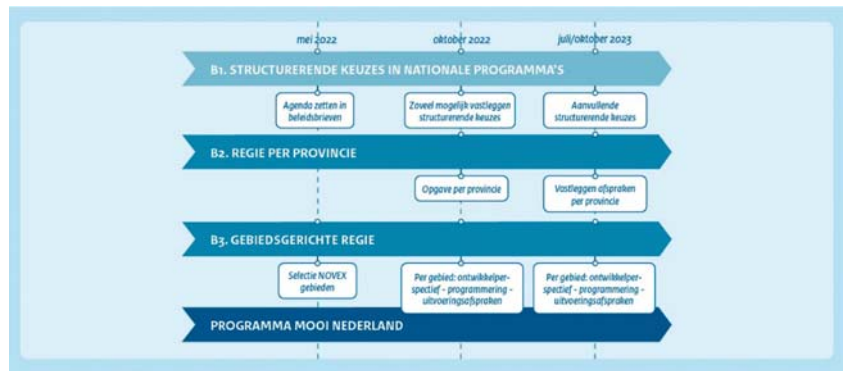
mei 2022

oktober 2022

juli/oktober 2023

B1. STRUCTURERENDE KEUZES IN NATIONALE PROGRAMMA'S

Agenda zetten in beleidsbrieven

Zoveel mogelijk vastleggen structurerende keuzes

Aanvullende structurerende keuzes

B2. REGIE PER PROVINCIE

Opgave per provincie

Vastleggen afspraken per provincie

B3. GEBIEDSGERICHTE REGIE

Selectie NOVEX gebieden

Per gebied: ontwikkelperspectief - programmering - uitvoeringsafspraken

Per gebied: ontwikkelperspectief - programmering - uitvoeringsafspraken

PROGRAMMA MOOI NEDERLAND